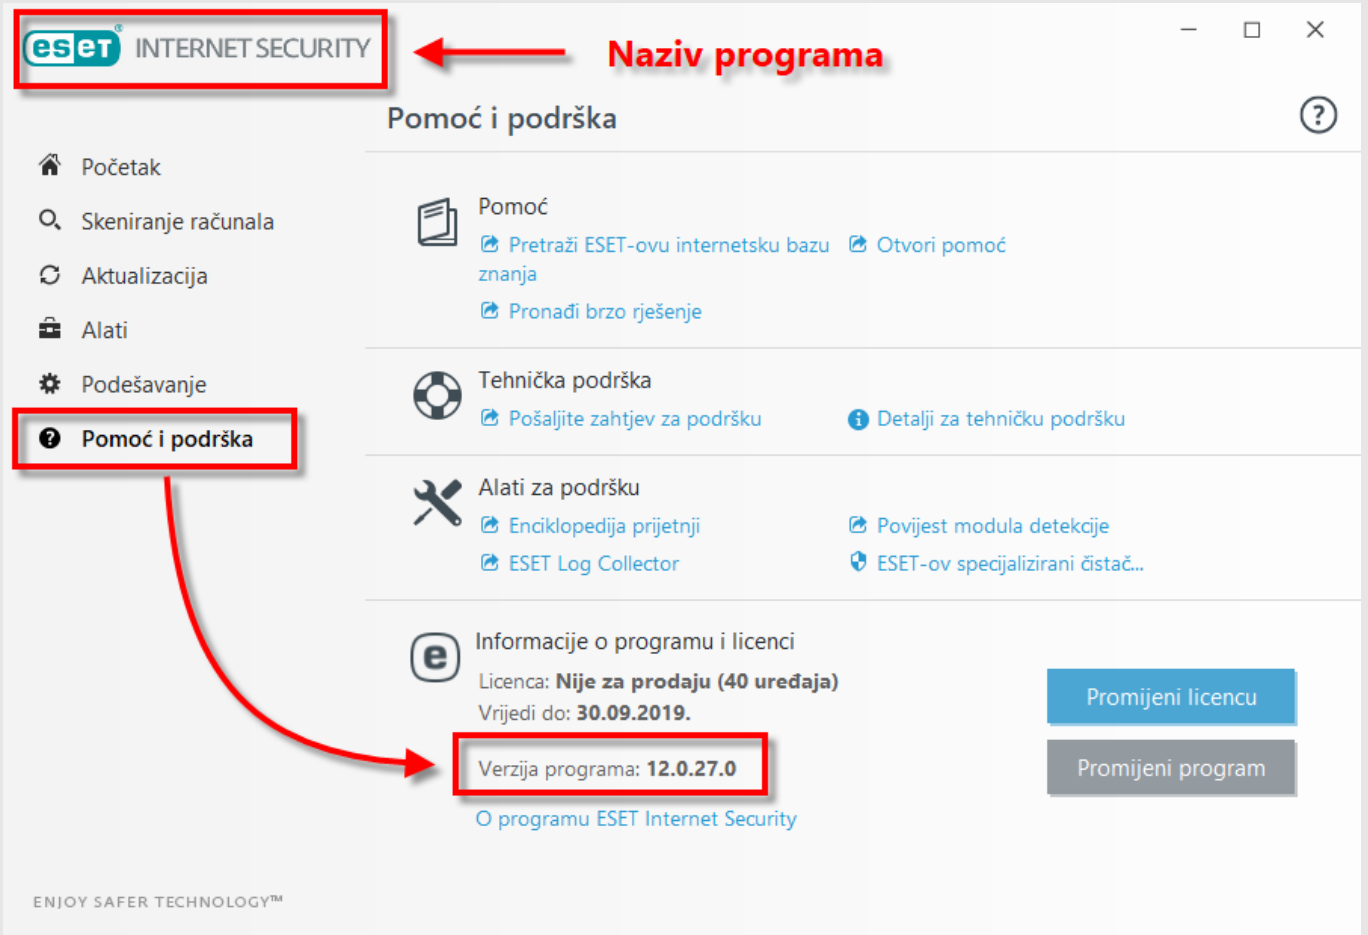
eset INTERNET SECURITY

Naziv programa

Pomoć i podrška

?

Početak
Skeniranje računala
Aktualizacija
Alati
Podešavanje
Pomoć i podrška

Pomoć
Pretraži ESET-ovu internetsku bazu znanja
Otvori pomoć
Pronađi brzo rješenje

Tehnička podrška
Pošaljite zahtjev za podršku
Detalji za tehničku podršku

Alati za podršku
Enciklopedija prijetnji
Povijest modula detekcije
ESET Log Collector
ESET-ov specijalizirani čistač...

Informacije o programu i licenci
Licenca: **Nije za prodaju (40 uređaja)**
Vrijedi do: **30.09.2019.**
Verzija programa: **12.0.27.0**
O programu ESET Internet Security

Promijeni licencu
Promijeni program

ENJOY SAFER TECHNOLOGY™